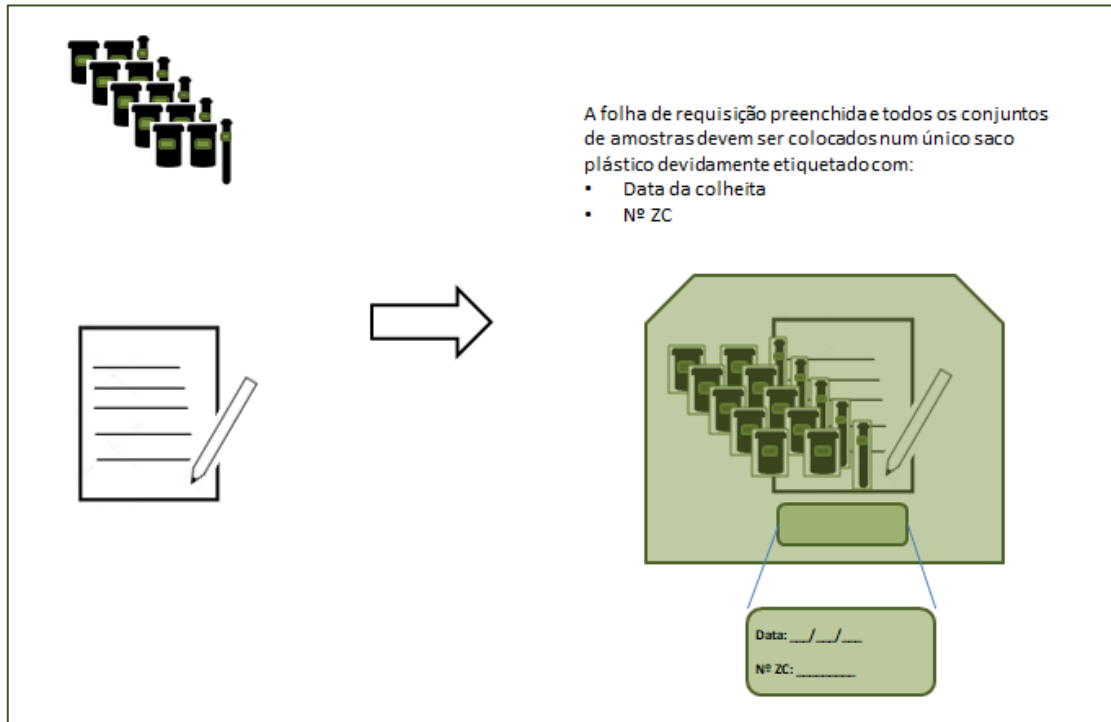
A folha de requisição preenchida e todos os conjuntos de amostras devem ser colocados num único saco plástico devidamente etiquetado com:
- Data da colheita
- Nº ZC

Data: ___/___/___

Nº ZC: _________